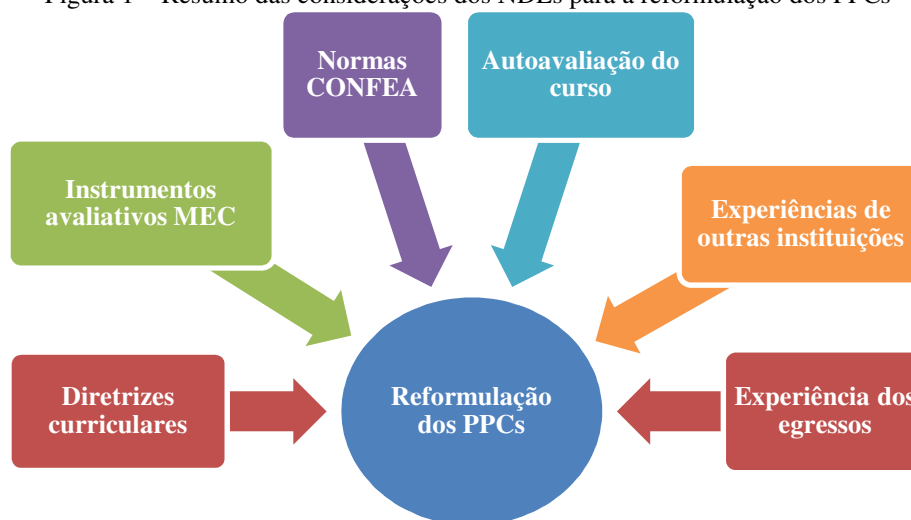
Figura 1 – Resumo das considerações dos NDEs para a reformulação dos PPCs

Normas CONFEA

Autoavaliação do curso

Instrumentos avaliativos MEC

Experiências de outras instituições

Diretrizes curriculares

Reformulação dos PPCs

Experiência dos egressos